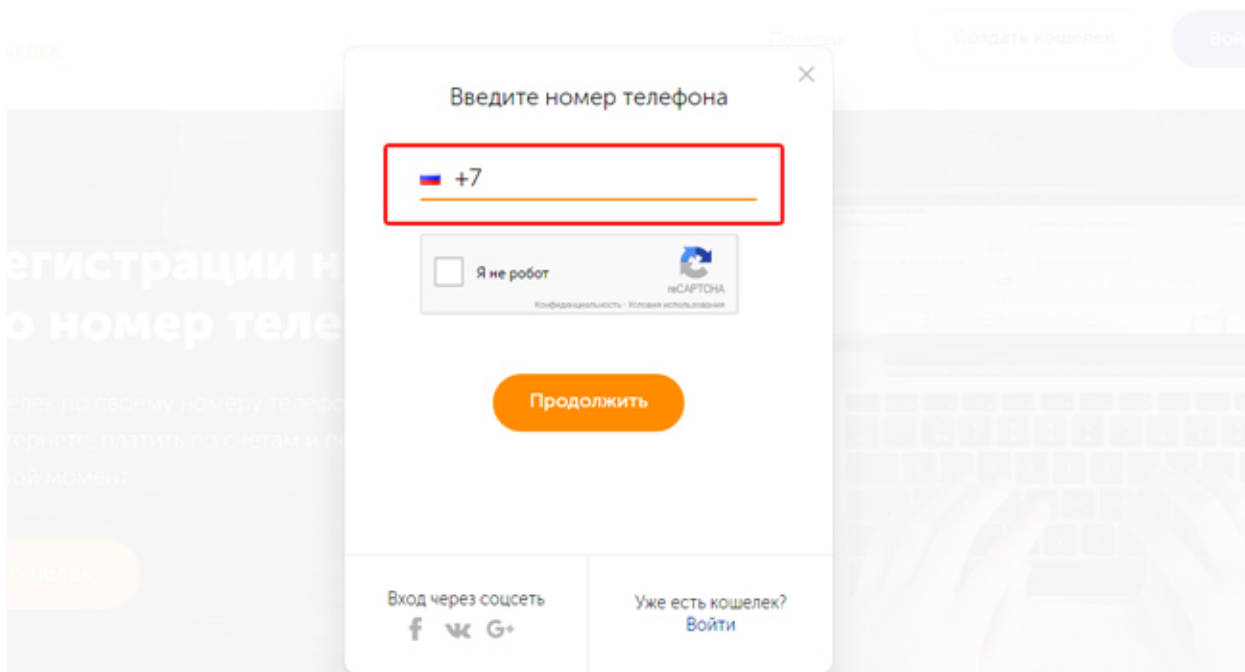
елек

Помощь

Создать кошелек

Вой

×

Введите номер телефона

+7

Я не робот

reCAPTCHA
Конфиденциальность - Условия использования

егистрации н
о номер теле

елек по своему номеру телефо
тернете, платить по счетам и п
ой момент

кошелек

Продолжить

Вход через соцсеть

f вк G+

Уже есть кошелек?
Войти